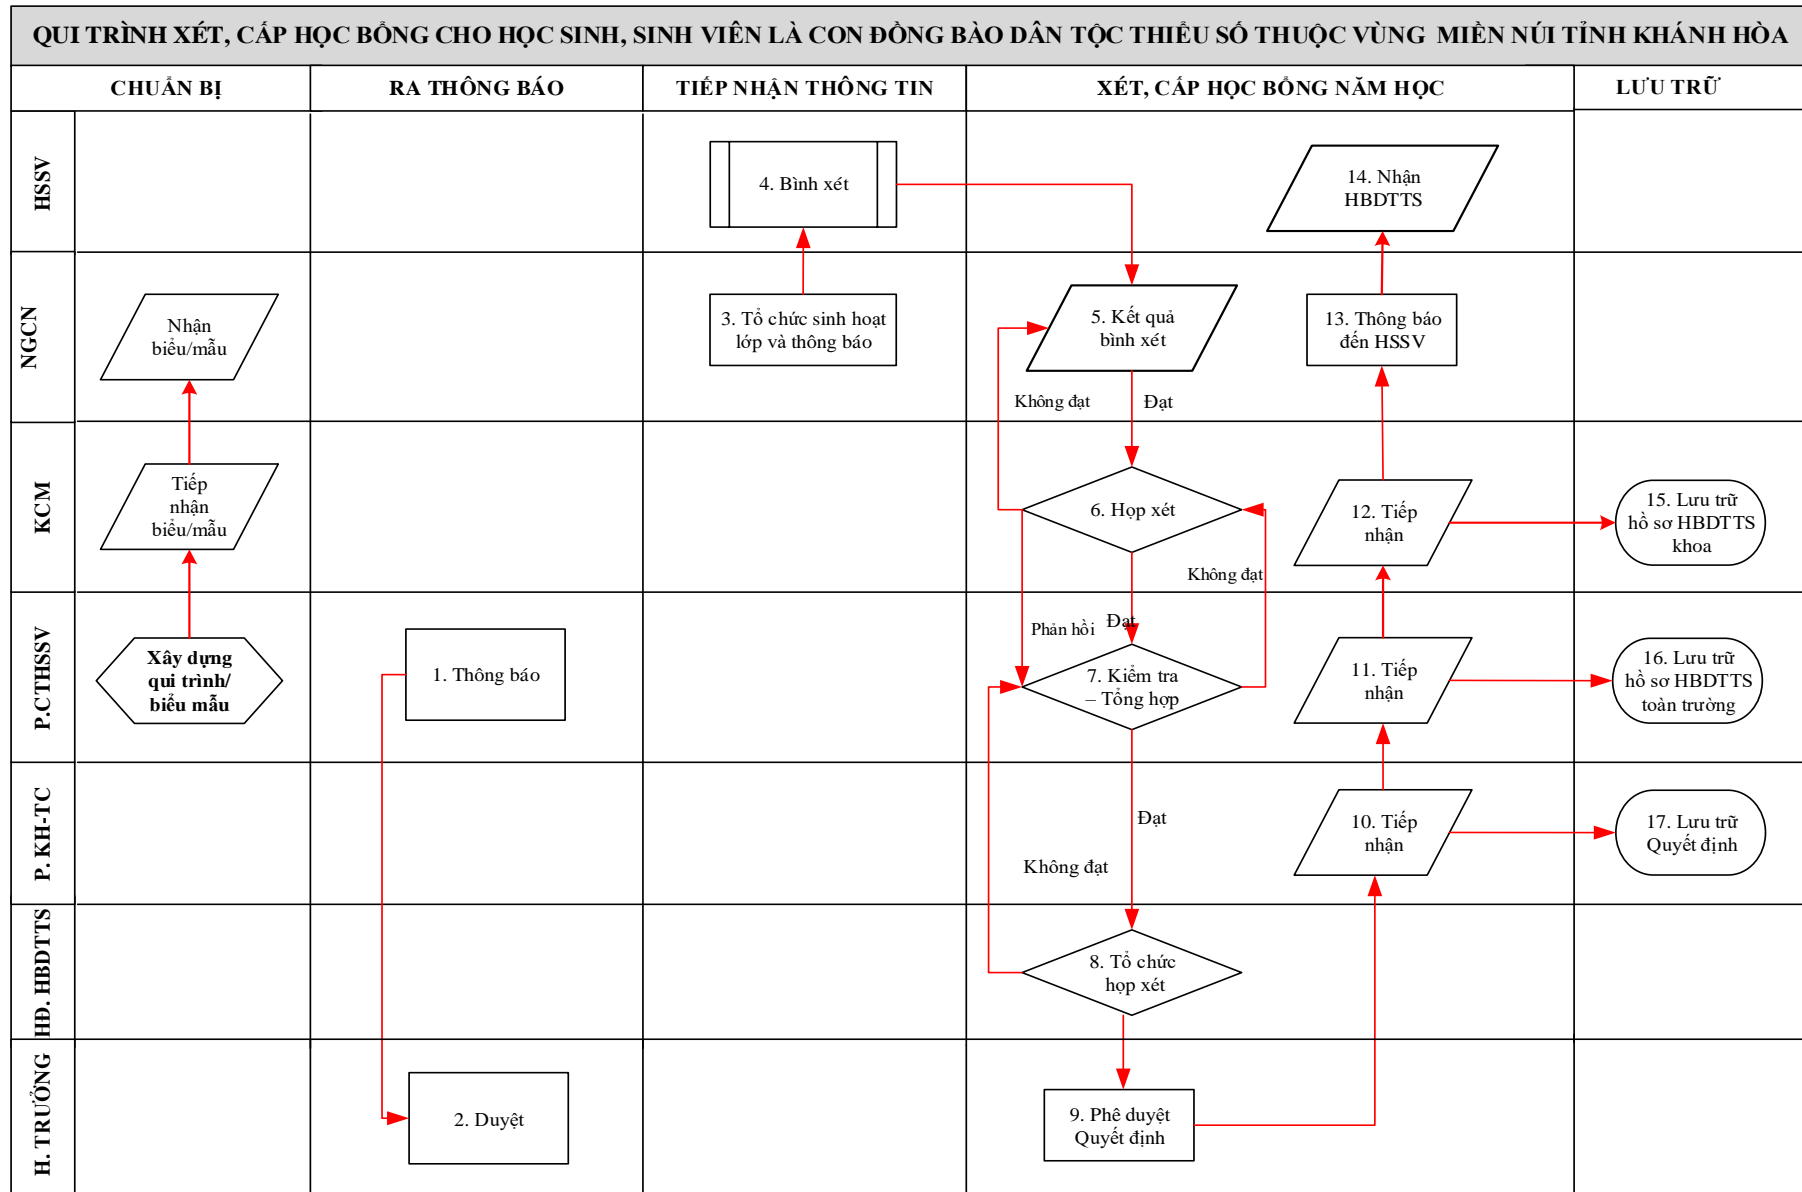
QUI TRÌNH XÉT, CẤP HỌC BỔNG CHO HỌC SINH, SINH VIÊN LÀ CON ĐỒNG BÀO DÂN TỘC THIỂU SỐ THUỘC VÙNG MIỀN NÚI TỈNH KHÁNH HÒA

CHUẨN BỊ | RA THÔNG BÁO | TIẾP NHẬN THÔNG TIN | XÉT, CẤP HỌC BỔNG NĂM HỌC | LƯU TRỮ

HSSV
NGCN
KCM
P.CTHSSV
P. KH-TC
HĐ. HBDTTS
H. TRƯỞNG

Nhận biểu/mẫu

Tiếp nhận biểu/mẫu

Xây dựng qui trình/ biểu mẫu

1. Thông báo

2. Duyệt

4. Bình xét

3. Tổ chức sinh hoạt lớp và thông báo

5. Kết quả bình xét

Không đạt

Đạt

6. Họp xét

Không đạt

Phản hồi

Đạt

7. Kiểm tra – Tổng hợp

Đạt

Không đạt

8. Tổ chức họp xét

9. Phê duyệt Quyết định

14. Nhận HBDTTS

13. Thông báo đến HSSV

12. Tiếp nhận

11. Tiếp nhận

10. Tiếp nhận

15. Lưu trữ hồ sơ HBDTTS khoa

16. Lưu trữ hồ sơ HBDTTS toàn trường

17. Lưu trữ Quyết định